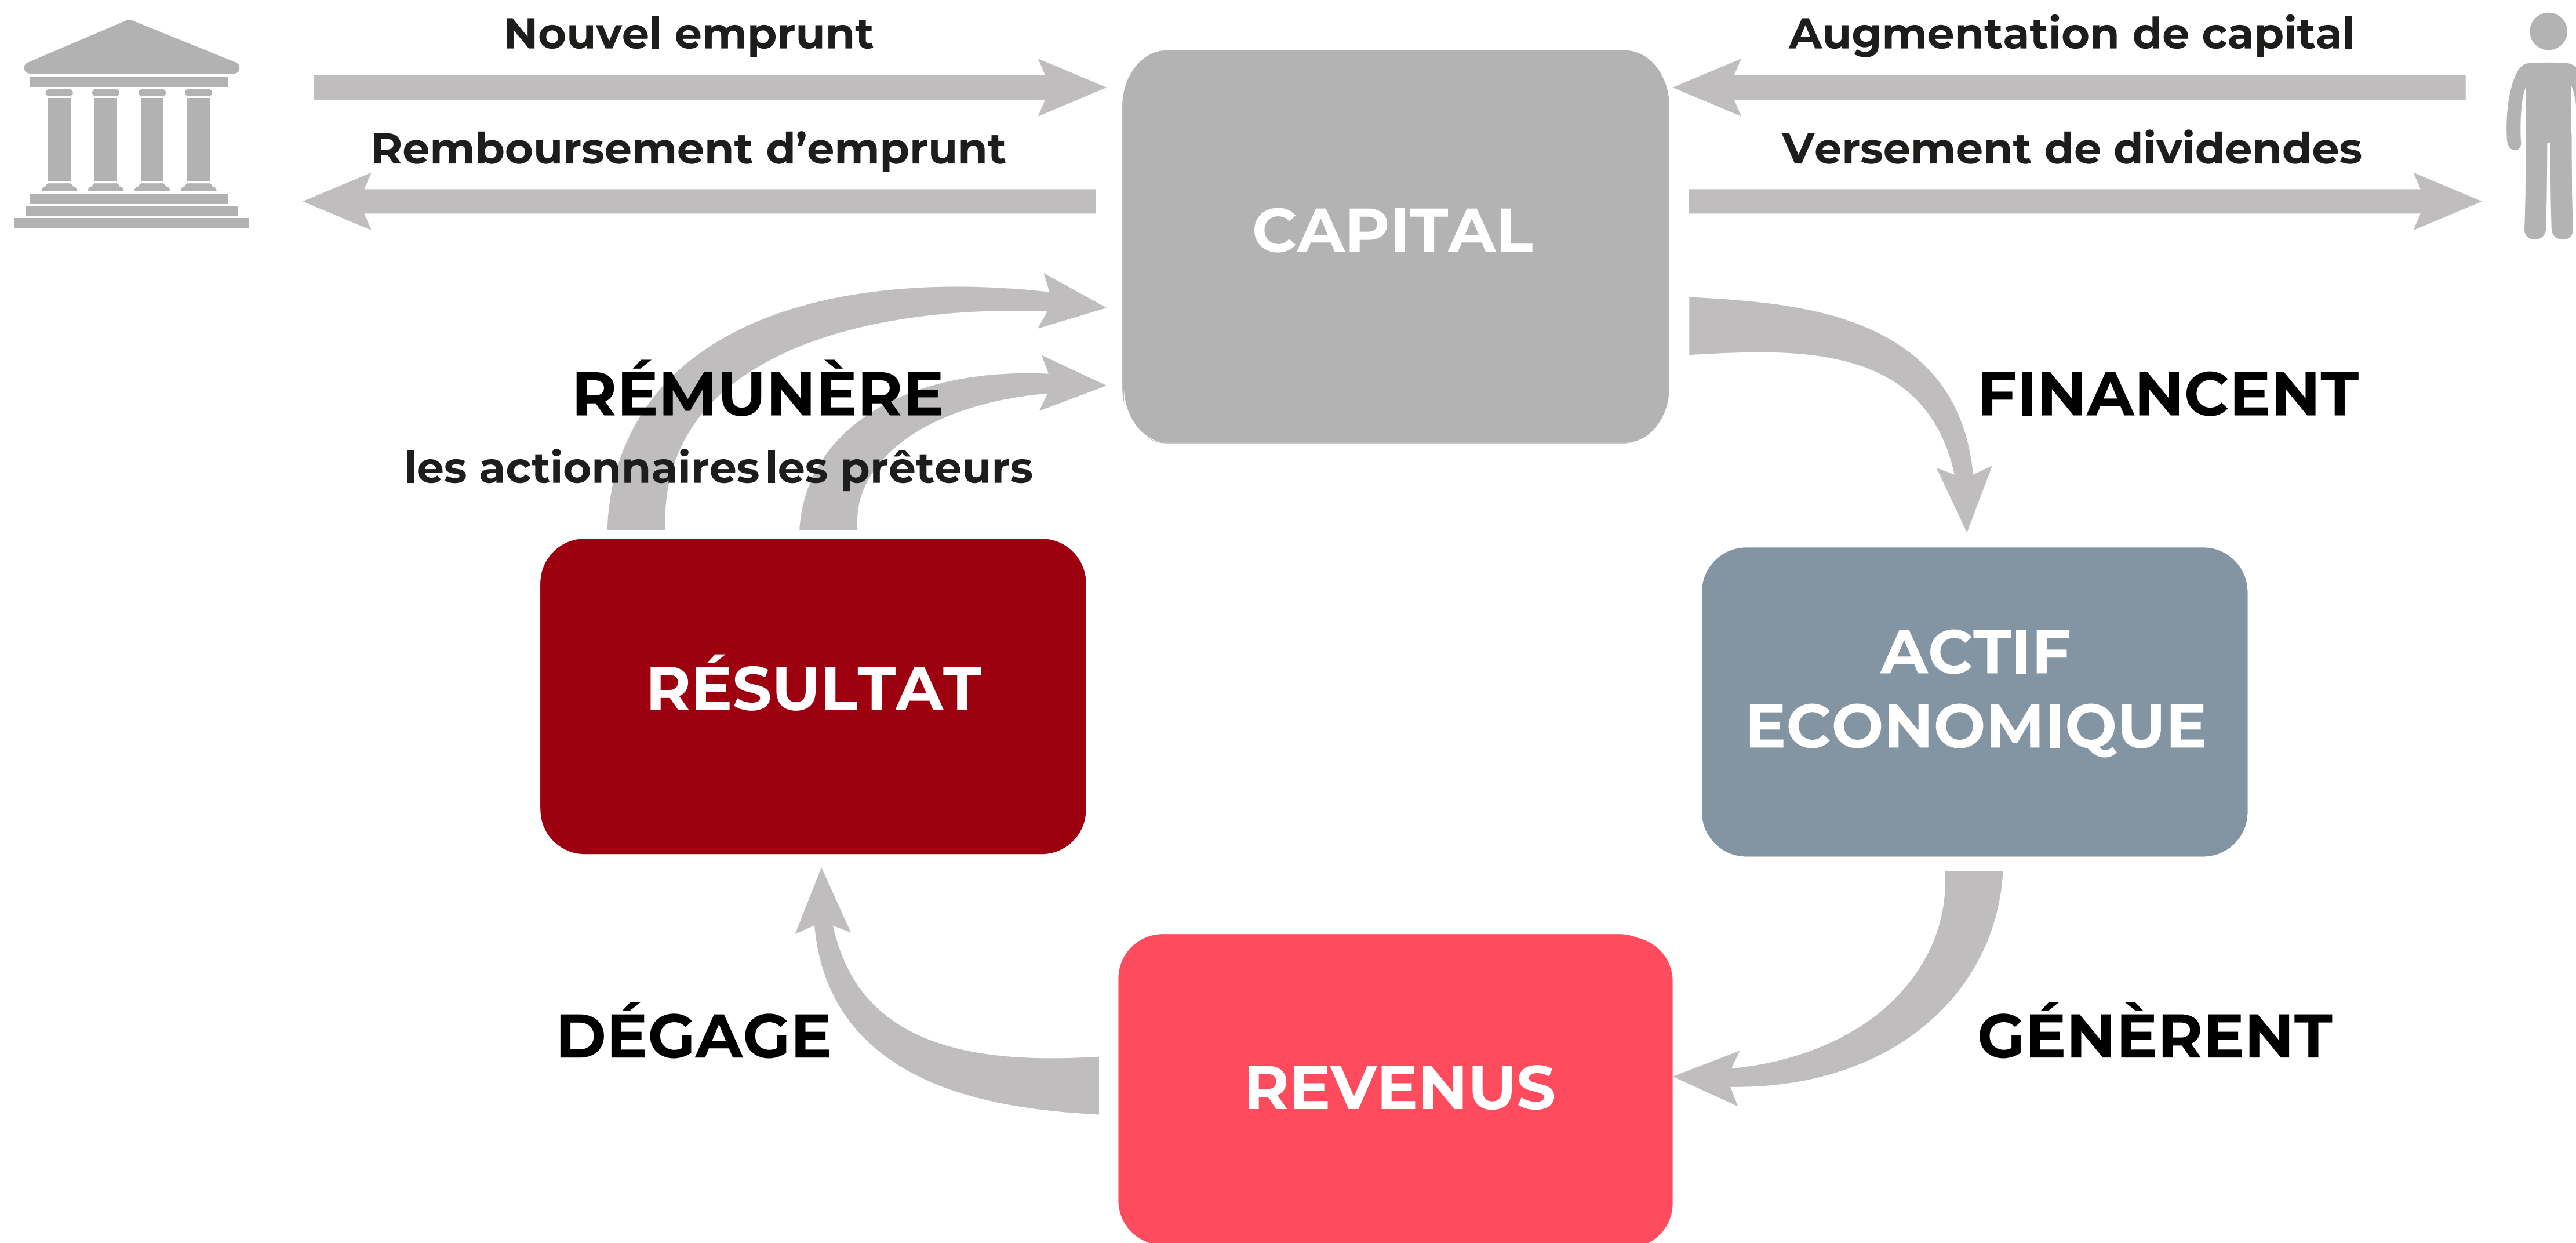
Nouvel emprunt

Augmentation de capital

Remboursement d'emprunt

Versement de dividendes

CAPITAL

RÉMUNÈRE

les actionnaires les prêteurs

FINANCENT

RÉSULTAT

ACTIF ECONOMIQUE

DÉGAGE

REVENUS

GÉNÈRENT